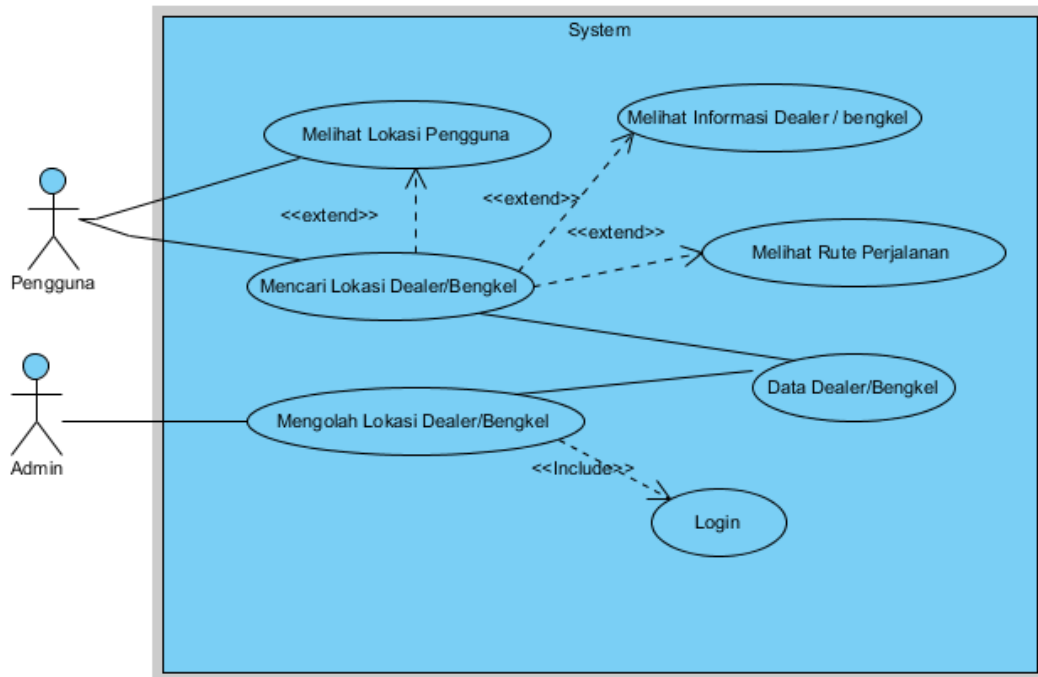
System

Melihat Lokasi Pengguna

Melihat Informasi Dealer / bengkel

<<extend>>

<<extend>>

<<extend>>

Melihat Rute Perjalanan

Pengguna

Mencari Lokasi Dealer/Bengkel

Data Dealer/Bengkel

Admin

Mengolah Lokasi Dealer/Bengkel

<<Include>>

Login